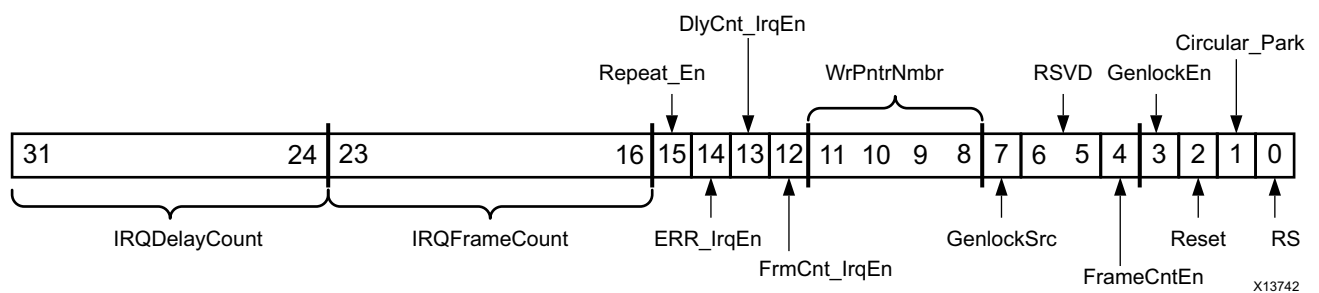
DlyCnt_IrqEn

Repeat_En

WrPntrNmbr

RSVD

GenlockEn

Circular_Park

31 24 23 16 15 14 13 12 11 10 9 8 7 6 5 4 3 2 1 0

IRQDelayCount

IRQFrameCount

ERR_IrqEn

FrmCnt_IrqEn

GenlockSrc

FrameCntEn

Reset

RS

X13742